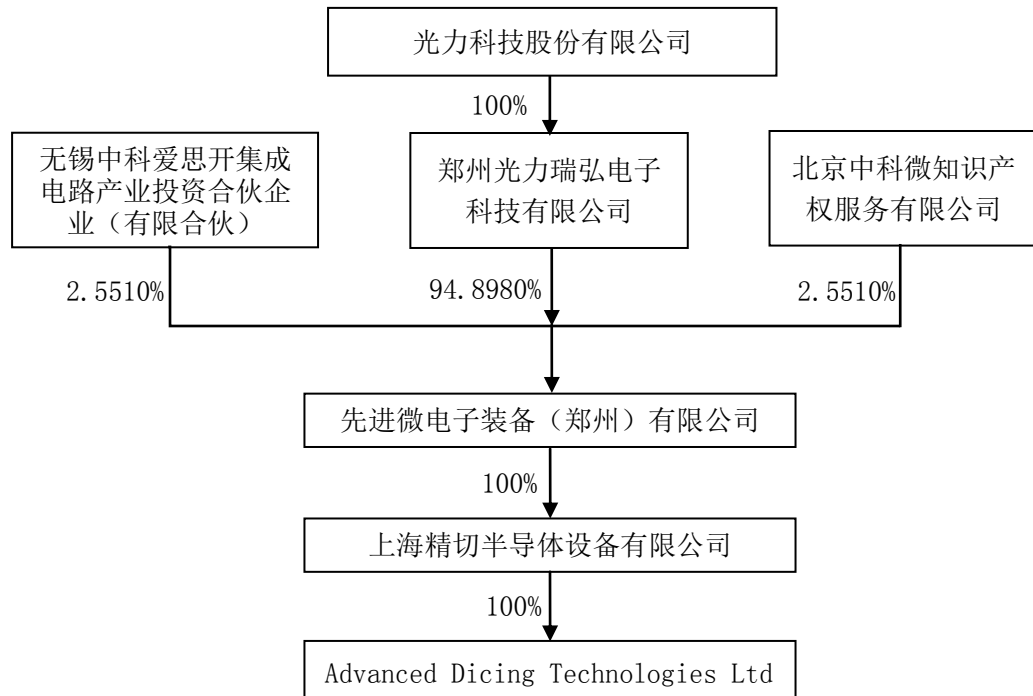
光力科技股份有限公司

100%

无锡中科爱思开集成电路产业投资合伙企业（有限合伙）

郑州光力瑞弘电子科技有限公司

北京中科微知识产权服务有限公司

2.5510%

94.8980%

2.5510%

先进微电子装备（郑州）有限公司

100%

上海精切半导体设备有限公司

100%

Advanced Dicing Technologies Ltd